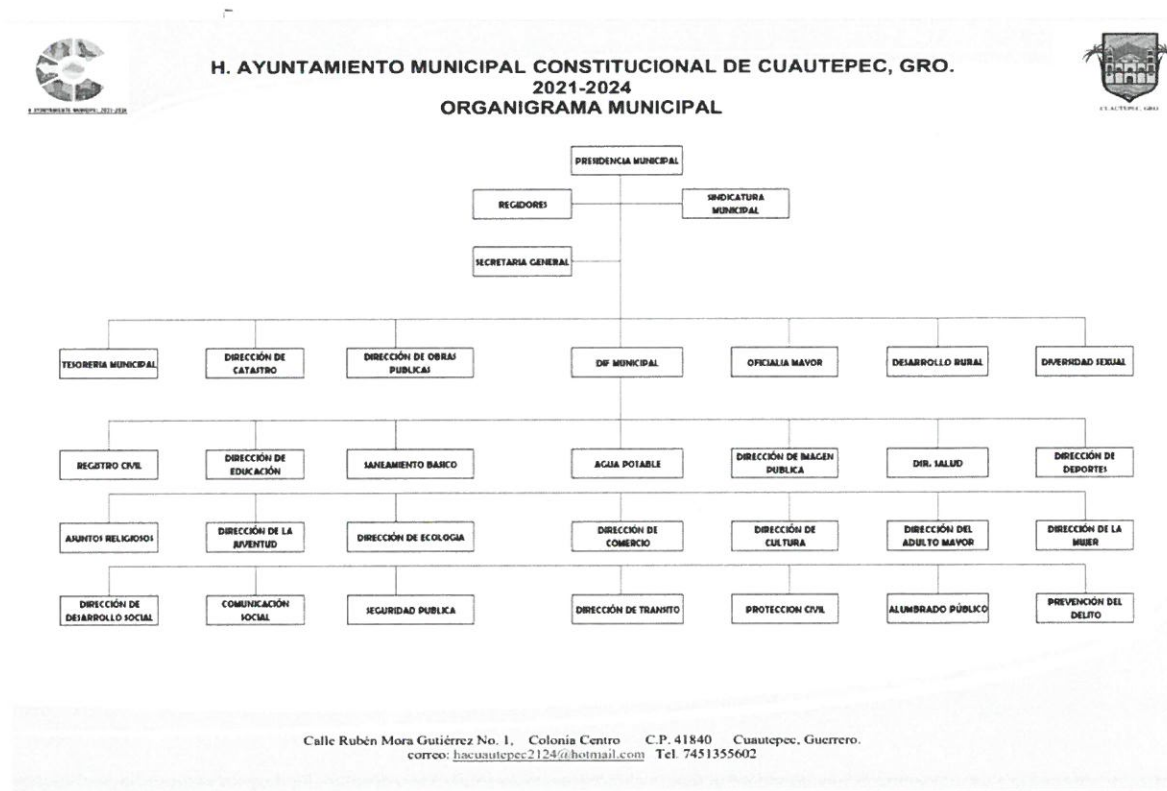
H. AYUNTAMIENTO MUNICIPAL 2021-2024

H. AYUNTAMIENTO MUNICIPAL CONSTITUCIONAL DE CUAUTEPEC, GRO.
2021-2024
ORGANIGRAMA MUNICIPAL

CUAUTEPEC, GRO.

PRESIDENCIA MUNICIPAL

REGIDORES

SINDICATURA MUNICIPAL

SECRETARIA GENERAL

TESORERIA MUNICIPAL

DIRECCIÓN DE CATASTRO

DIRECCIÓN DE OBRAS PUBLICAS

DIF MUNICIPAL

OFICIALIA MAYOR

DESARROLLO RURAL

DIVERSIDAD SEXUAL

REGISTRO CIVIL

DIRECCIÓN DE EDUCACIÓN

SANEAMIENTO BASICO

AGUA POTABLE

DIRECCIÓN DE IMAGEN PUBLICA

DIR. SALUD

DIRECCIÓN DE DEPORTES

ASUNTOS RELIGIOSOS

DIRECCIÓN DE LA JUVENTUD

DIRECCIÓN DE ECOLOGIA

DIRECCIÓN DE COMERCIO

DIRECCIÓN DE CULTURA

DIRECCIÓN DEL ADULTO MAYOR

DIRECCIÓN DE LA MUJER

DIRECCIÓN DE DESARROLLO SOCIAL

COMUNICACIÓN SOCIAL

SEGURIDAD PUBLICA

DIRECCIÓN DE TRANSITO

PROTECCION CIVIL

ALUMBRADO PÚBLICO

PREVENCIÓN DEL DELITO

Calle Rubén Mora Gutiérrez No. 1, Colonia Centro C.P. 41840 Cuautepec, Guerrero.
correo: hacuautepec2124@hotmail.com Tel. 7451355602